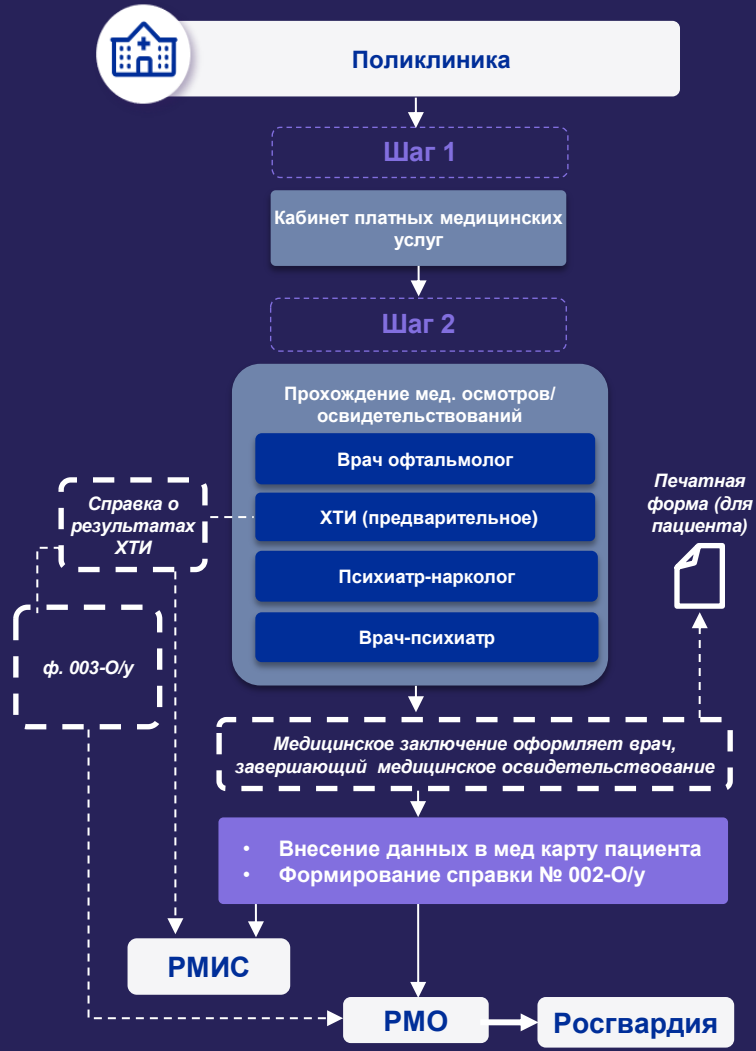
Поликлиника

Шаг 1

Кабинет платных медицинских услуг

Шаг 2

Прохождение мед. осмотров/ освидетельствований

Врач офтальмолог

ХТИ (предварительное)

Психиатр-нарколог

Врач-психиатр

Справка о результатах ХТИ

ф. 003-О/у

Печатная форма (для пациента)

Медицинское заключение оформляет врач, завершающий медицинское освидетельствование

• Внесение данных в мед карту пациента
• Формирование справки № 002-О/у

РМИС

РМО

Росгвардия